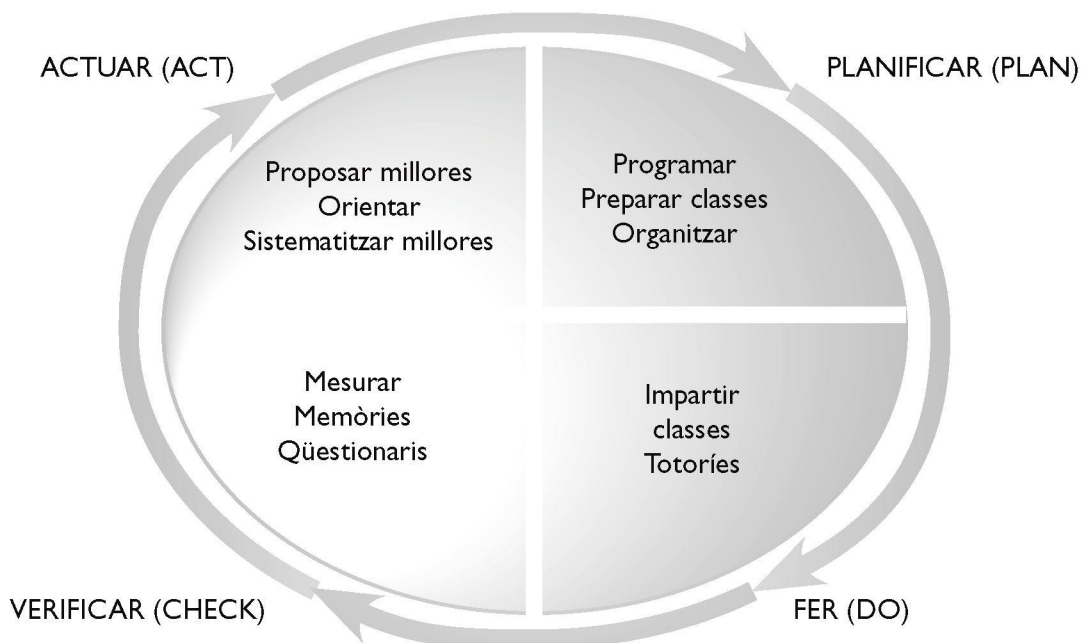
ACTUAR (ACT)

PLANIFICAR (PLAN)

Proposar millores
Orientar
Sistematitzar millores

Programar
Preparar classes
Organitzar

Mesurar
Memòries
Qüestionaris

Impartir
classes
Totoríes

VERIFICAR (CHECK)

FER (DO)